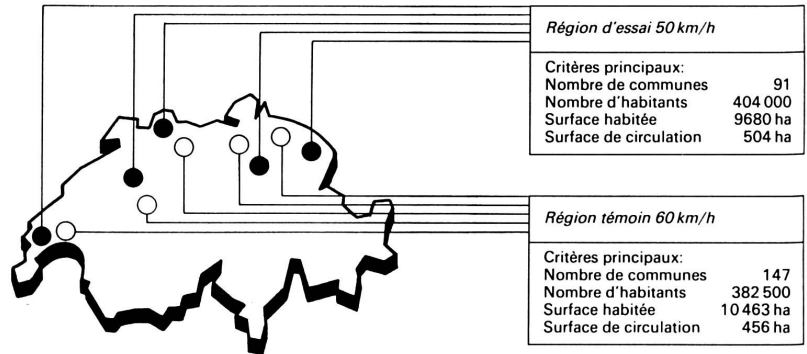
Région d'essai 50 km/h

| Critères principaux: | |
|---|---|
| Nombre de communes | 91 |
| Nombre d'habitants | 404 000 |
| Surface habitée | 9680 ha |
| Surface de circulation | 504 ha |

Région témoin 60 km/h

| Critères principaux: | |
|---|---|
| Nombre de communes | 147 |
| Nombre d'habitants | 382 500 |
| Surface habitée | 10 463 ha |
| Surface de circulation | 456 ha |